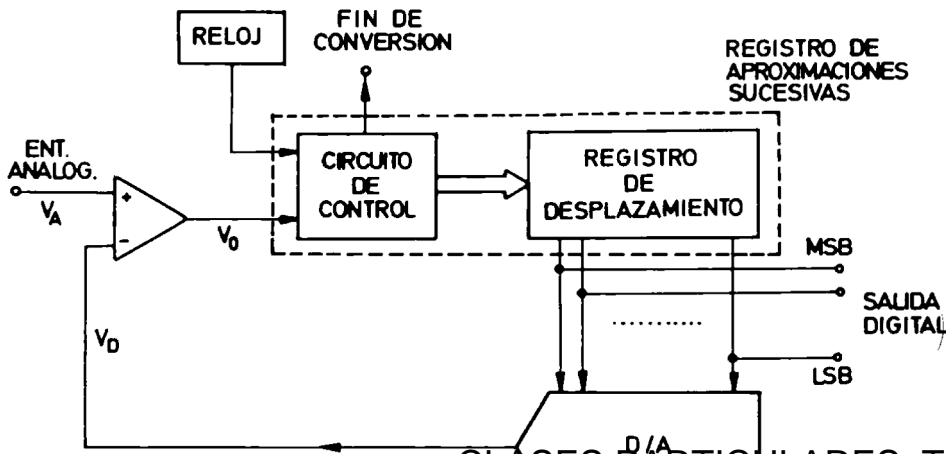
RELOJ

FIN DE CONVERSION

REGISTRO DE APROXIMACIONES SUCESIVAS

ENT. ANALOG.

$V_A$

+

-

$V_0$

CIRCUITO DE CONTROL

REGISTRO DE DESPLAZAMIENTO

MSB

SALIDA DIGITAL

LSB

$V_D$

D/A

CLASES PARTICULARES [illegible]